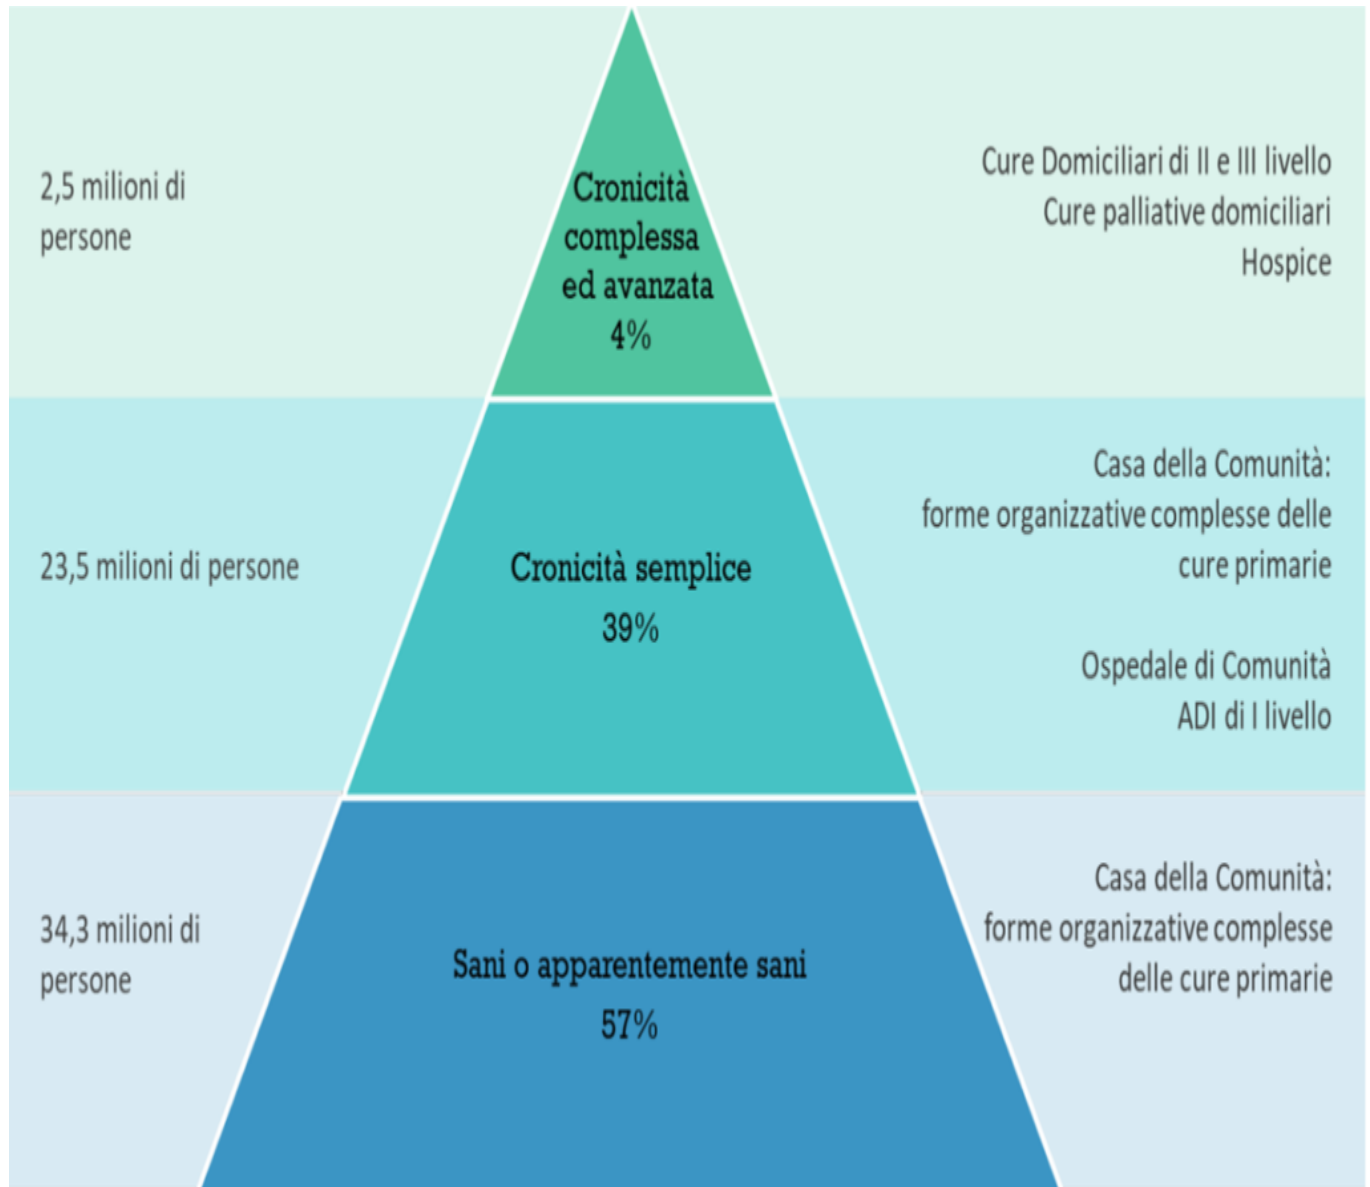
2,5 milioni di persone

Cronicità complessa ed avanzata
4%

Cure Domiciliari di II e III livello
Cure palliative domiciliari
Hospice

23,5 milioni di persone

Cronicità semplice
39%

Casa della Comunità: forme organizzative complesse delle cure primarie

Ospedale di Comunità
ADI di I livello

34,3 milioni di persone

Sani o apparentemente sani
57%

Casa della Comunità: forme organizzative complesse delle cure primarie